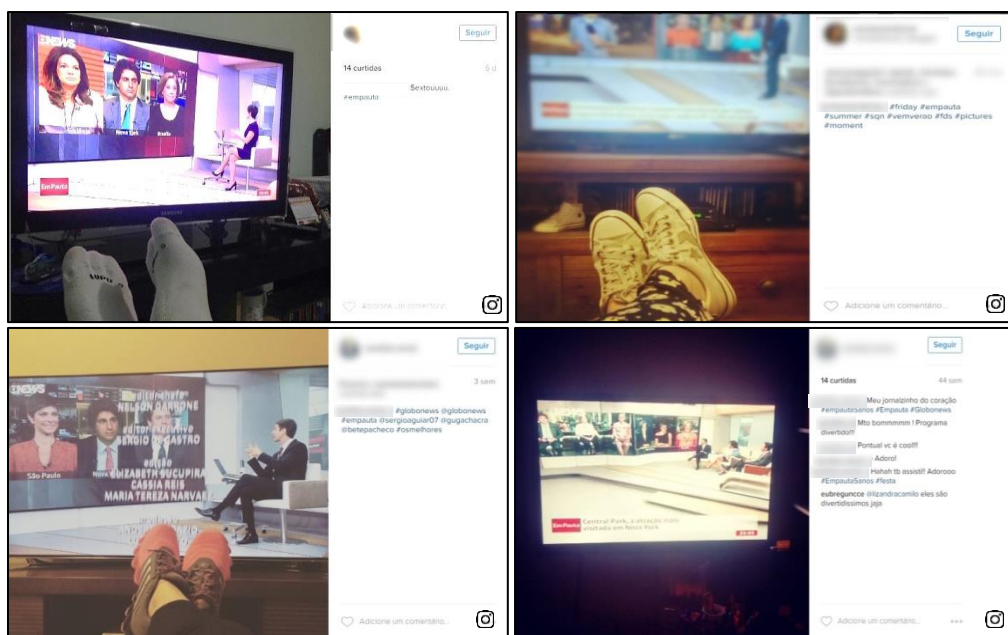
GloboNews
Nova York
Brasília
EmPauta
SAMSUNG
LUPO

Seguir
14 curtidas
5 d
Sextouuuu.
#empauta
Adicione um comentário...

Seguir
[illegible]
#friday #empauta #summer #sqn #vemverao #fds #pictures #moment
Adicione um comentário...

GloboNews
editor-chefe
NELSON GARRONE
editor executivo
SERGIO DE CASTRO
editores
ELIZABETH SUCUPIRA
CASSIA REIS
MARIA TERESA NARVAEZ
São Paulo
Nova York

Seguir
3 sem
#globonews @globonews #empauta @sergioaguiar07 @gugachacra @betepacheco #osmelhores
Adicione um comentário...

EmPauta
Central Park, a atração mais visitada em Nova York

Seguir
14 curtidas
44 sem
Meu jornalzinho do coração #empauta5anos #Empauta #Globonews
Mto bommmmm ! Programa divertido!!
Pontual vc é cool!!
Adoro!
Hahah tb assisti! Adorooo #EmPauta5anos #festa
eubregurcce @lizandracamilo eles são divertidíssimos jaja
Adicione um comentário...